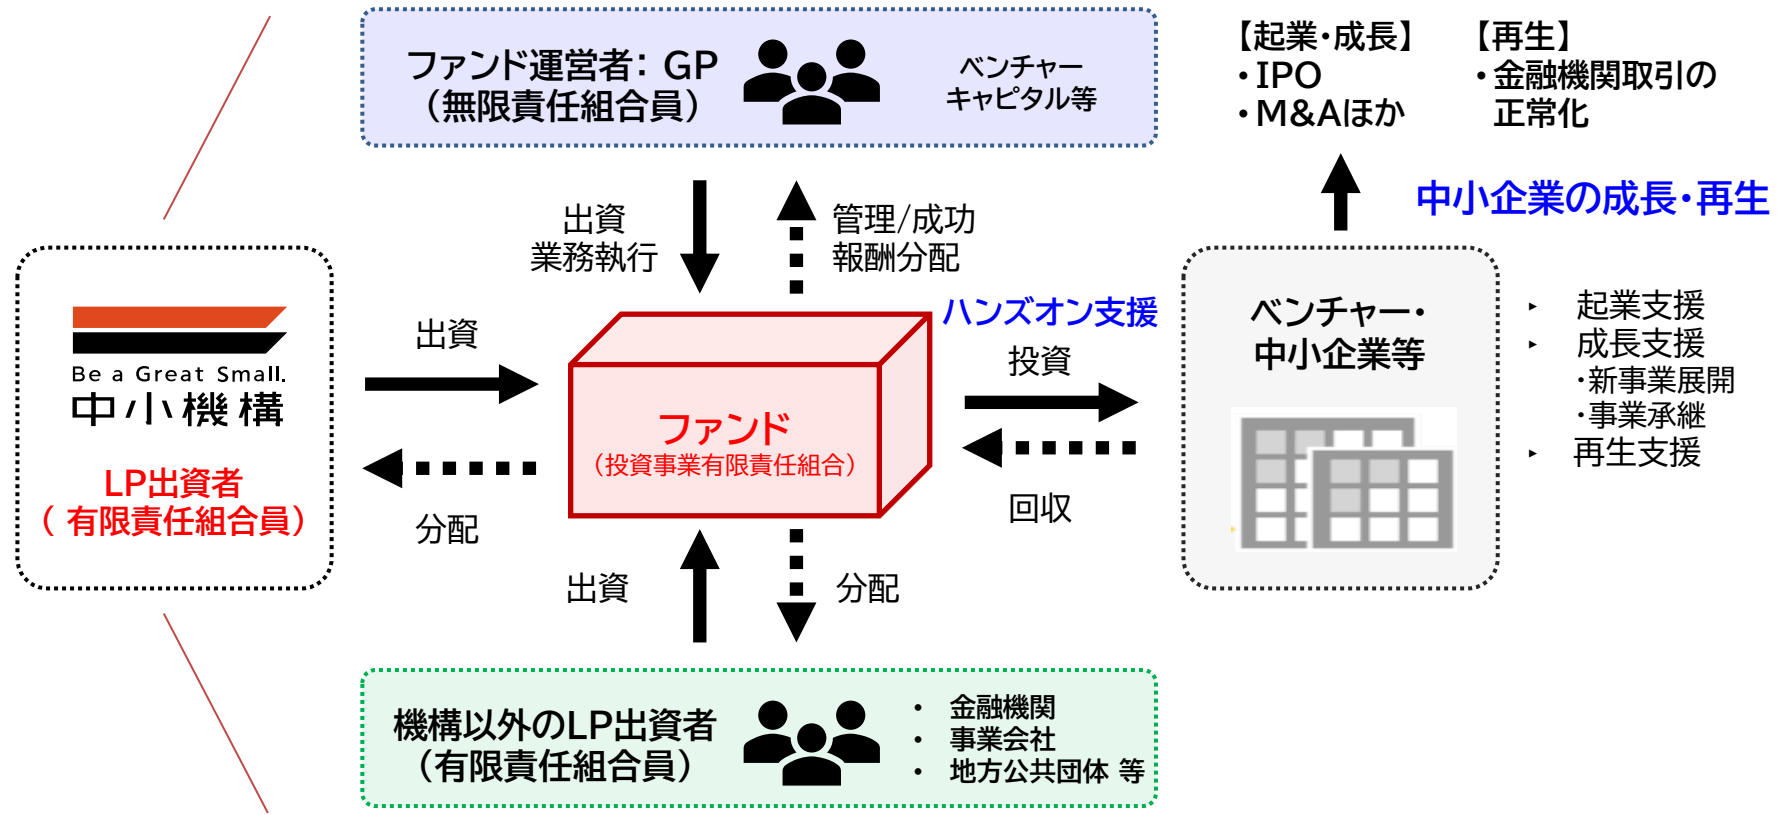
ファンド運営者：GP
（無限責任組合員）

ベンチャー
キャピタル等

【起業・成長】
・IPO
・M&Aほか

【再生】
・金融機関取引の
正常化

中小企業の成長・再生

出資
業務執行

管理/成功
報酬分配

ハンズオン支援

Be a Great Small.
中小機構

LP出資者
（有限責任組合員）

出資

分配

ファンド
（投資事業有限責任組合）

投資

回収

ベンチャー・
中小企業等

起業支援
成長支援
・新事業展開
・事業承継
再生支援

出資

分配

機構以外のLP出資者
（有限責任組合員）

・ 金融機関
・ 事業会社
・ 地方公共団体 等